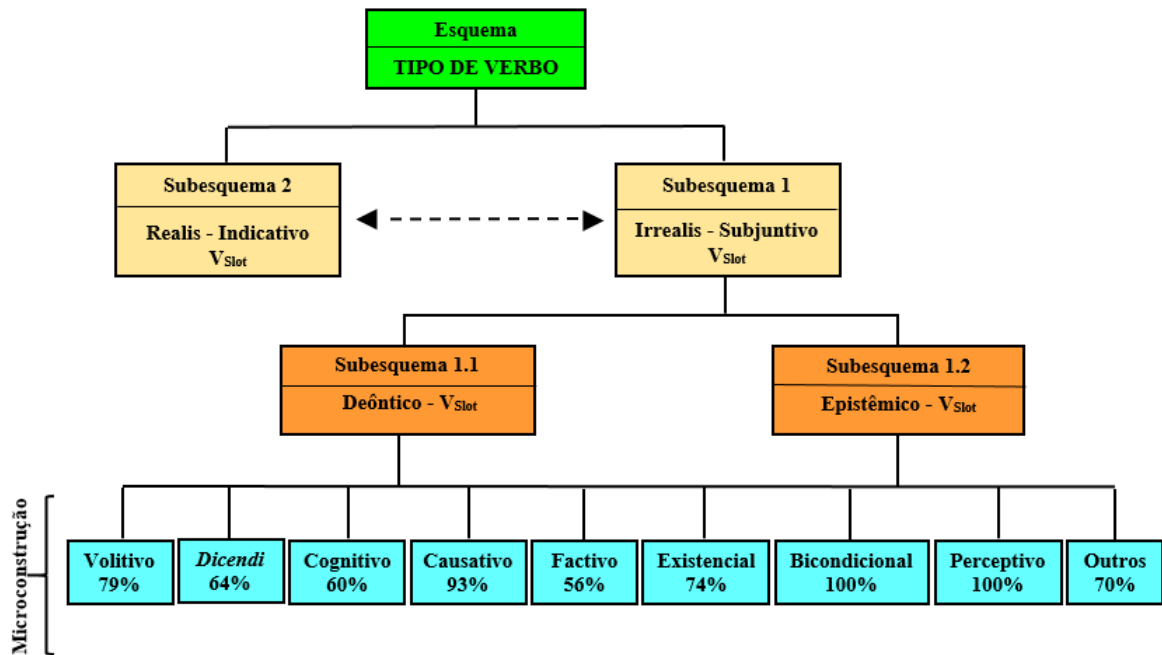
Esquema
TIPO DE VERBO

Subesquema 2
Realis - Indicativo
$V_{Slot}$

Subesquema 1
Irrealis - Subjuntivo
$V_{Slot}$

Subesquema 1.1
Deôntico - $V_{Slot}$

Subesquema 1.2
Epistêmico - $V_{Slot}$

Microconstrução

Volitivo 79%
*Dicendi* 64%
Cognitivo 60%
Causativo 93%
Factivo 56%
Existencial 74%
Bicondicional 100%
Perceptivo 100%
Outros 70%